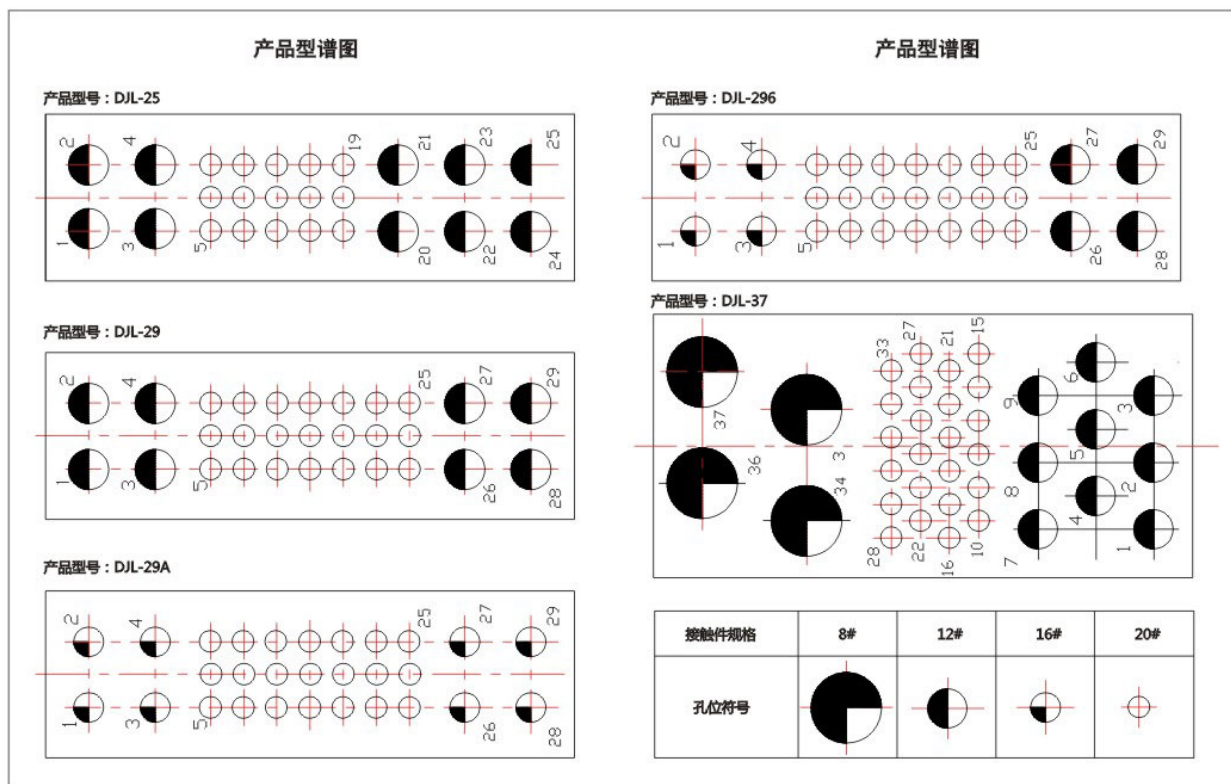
产品型谱图

产品型号：DJL-25

2 4 19 21 23 25
1 3 5 20 22 24

产品型号：DJL-29

2 4 25 27 29
1 3 5 26 28

产品型号：DJL-29A

2 4 25 27 29
1 3 5 26 28

产品型谱图

产品型号：DJL-296

2 4 25 27 29
1 3 5 26 28

产品型号：DJL-37

37 36 3 34 33 27 21 15 28 22 16 10 6 9 3 5 2 8 4 7 1

| 接触件规格 | 8# | 12# | 16# | 20# |
|---|---|---|---|---|
| 孔位符号 | | | | |